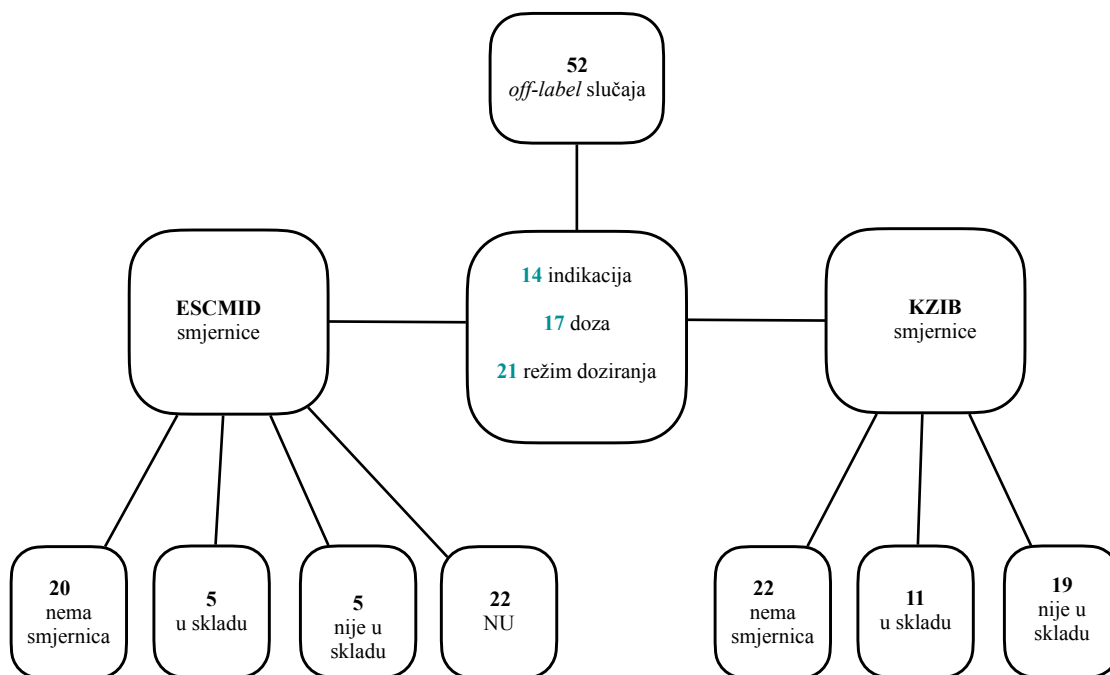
52
off-label slučaja

14 indikacija

17 doza

21 režim doziranja

ESCMID
smjernice

KZIB
smjernice

20
nema smjernica

5
u skladu

5
nije u skladu

22
NU

22
nema smjernica

11
u skladu

19
nije u skladu